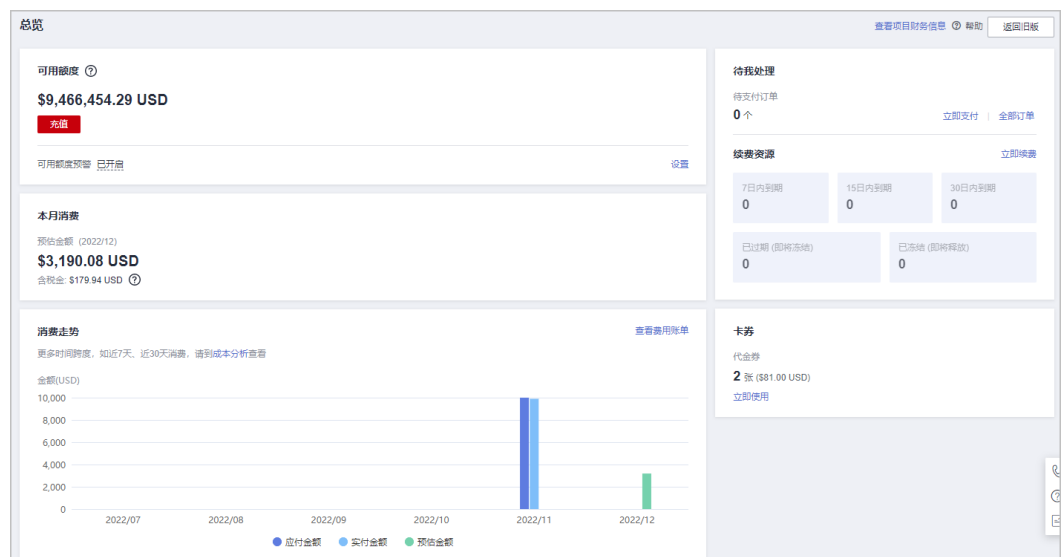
总览

查看项目财务信息 ⑦ 帮助 返回旧版

可用额度 ⑦

$9,466,454.29 USD

充值

可用额度预警 已开启

设置

本月消费

预估金额 (2022/12)

$3,190.08 USD

含税金: $179.94 USD ⑦

消费走势

查看费用账单

更多时间跨度，如近7天、近30天消费，请到成本分析查看

金额(USD)

10,000
8,000
6,000
4,000
2,000
0

2022/07 2022/08 2022/09 2022/10 2022/11 2022/12

应付金额 实付金额 预估金额

待我处理

待支付订单

0 个

立即支付 | 全部订单

续费资源

立即续费

7日内到期
0

15日内到期
0

30日内到期
0

已过期 (即将冻结)
0

已冻结 (即将释放)
0

卡券

代金券

2 张 ($81.00 USD)

立即使用